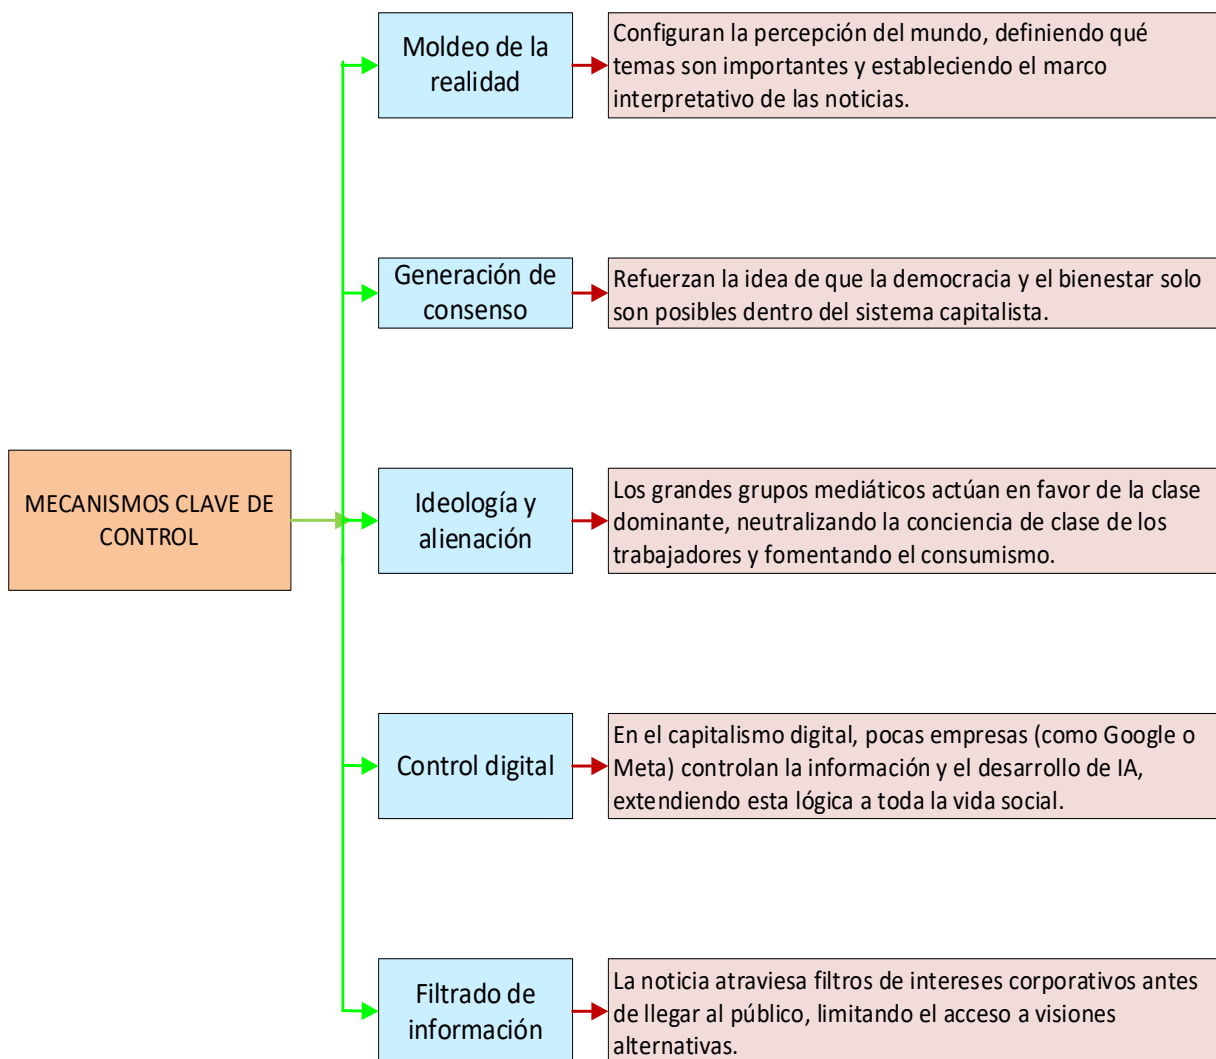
MECANISMOS CLAVE DE CONTROL

Moldeo de la realidad

Configuran la percepción del mundo, definiendo qué temas son importantes y estableciendo el marco interpretativo de las noticias.

Generación de consenso

Refuerzan la idea de que la democracia y el bienestar solo son posibles dentro del sistema capitalista.

Ideología y alienación

Los grandes grupos mediáticos actúan en favor de la clase dominante, neutralizando la conciencia de clase de los trabajadores y fomentando el consumismo.

Control digital

En el capitalismo digital, pocas empresas (como Google o Meta) controlan la información y el desarrollo de IA, extendiendo esta lógica a toda la vida social.

Filtrado de información

La noticia atraviesa filtros de intereses corporativos antes de llegar al público, limitando el acceso a visiones alternativas.